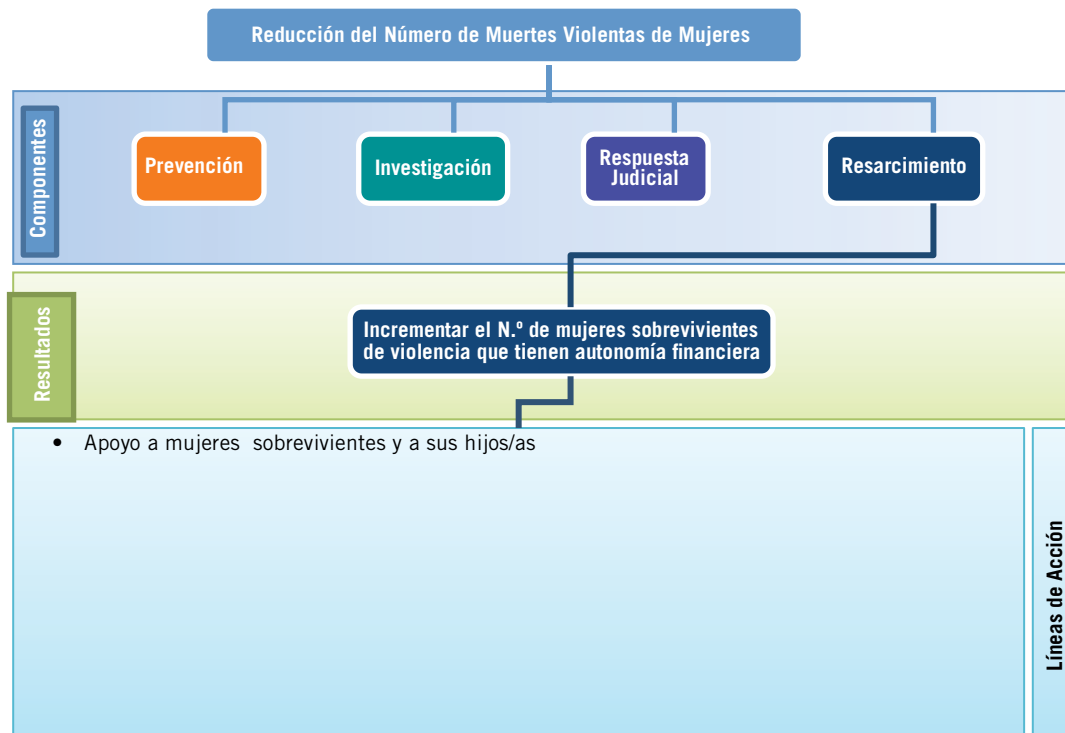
Reducción del Número de Muertes Violentas de Mujeres

Componentes

Prevención

Investigación

Respuesta Judicial

Resarcimiento

Resultados

Incrementar el N.º de mujeres sobrevivientes de violencia que tienen autonomía financiera

• Apoyo a mujeres sobrevivientes y a sus hijos/as

Líneas de Acción